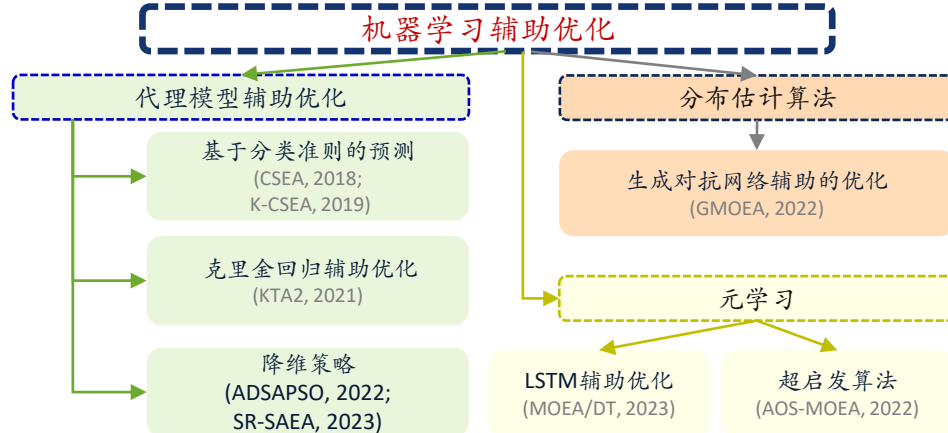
机器学习辅助优化

代理模型辅助优化

基于分类准则的预测
(CSEA, 2018;
K-CSEA, 2019)

克里金回归辅助优化
(KTA2, 2021)

降维策略
(ADSAPSO, 2022;
SR-SAEA, 2023)

分布估计算法

生成对抗网络辅助的优化
(GMOEA, 2022)

元学习

LSTM辅助优化
(MOEA/DT, 2023)

超启发算法
(AOS-MOEA, 2022)